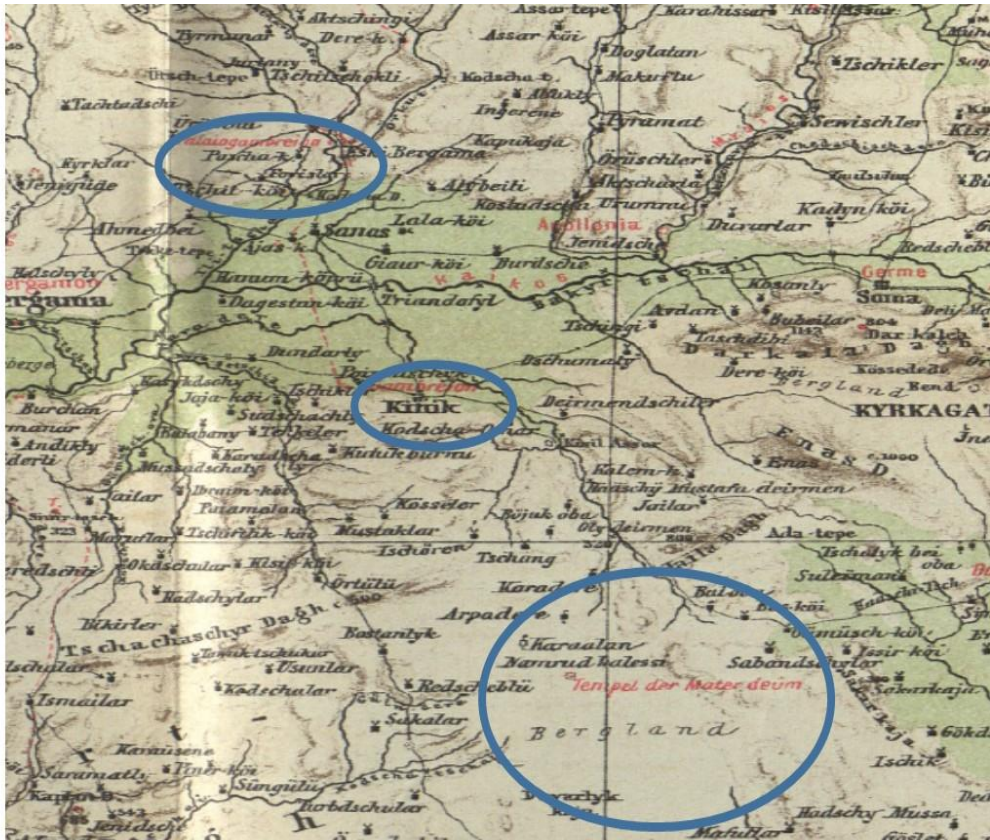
Aktschingi
Assar-tepe
Karahissar
Kisil Assar
Tyrmana
Dere-k.
Assar-köi
Jortany
Ürsch-tepe
Tschitschokli
Doglatan
Kodscha-b.
Tschikler
Makurlu
Tachtadschi
Ingerene
Pyramat
Sewischler
Halaisgambreia
Kapukaja
Parcha
Eski Bergama
Örüschler
Kyrklar
Perisler
Jenidsche
Tschil-köi
Altbeili
Hetscharia
Kosladscha
Urunnu
Ahmedbei
Apollonia
Kadyn-köi
Sanas
Lala-köi
Dururlar
Ajas-k.
Jenidsche
Redscheb
Halsdyly
Giaur-köi
Buridsche
Kaikos
Harem-köprü
Bakyr-Tschai
Germe
Pergamon
Bergama
Kösanly
Soma
Dagestan-köi
Triandafyl
Ardan
Bubeilar
Tschangi
Darkale
Dagh
Dundarly
Dschumaly
Dere-köi
Bergland
Kösseler
Gambreion
KYRKAGAT
Burchan
Jaja-köi
Tschiftlik
Kinik
Deirmendschiler
Sudschachli
Andikly
Babahany
Terkeler
Kodscha-Chan
Kemal Assar
Musadschaly
Karadscha
Kulukburnu
Kalem-k.
Enas
Jailar
Ibraim-köi
Mustafa deirmen
Tuamalar
Kösseler
Jailar
Mustaklar
Büjük oba
Ola deirmen
Marmrlar
Tschiftlik-köi
Ada-tepe
Ischören
Tschang
Okdschular
Kisil-köi
Örtülü
Tschelyk
Suleiman
Kadschylar
Karadere
Tschachaschyr Dagh
Arpadere
Bikirler
Bostanlyk
Karaalan
Gümüsch-köi
Namrud kalessi
Sabandschylar
Tempel der Mater deum
Ismailar
Kodschalar
Redscheblü
Sekerkaja
Sakalar
Bergland
Gökdere
Karaüsene
Ischik
Saramatli
Sünguly
Torbdschular
Kapan
Hadschy Mussa
Mahalla